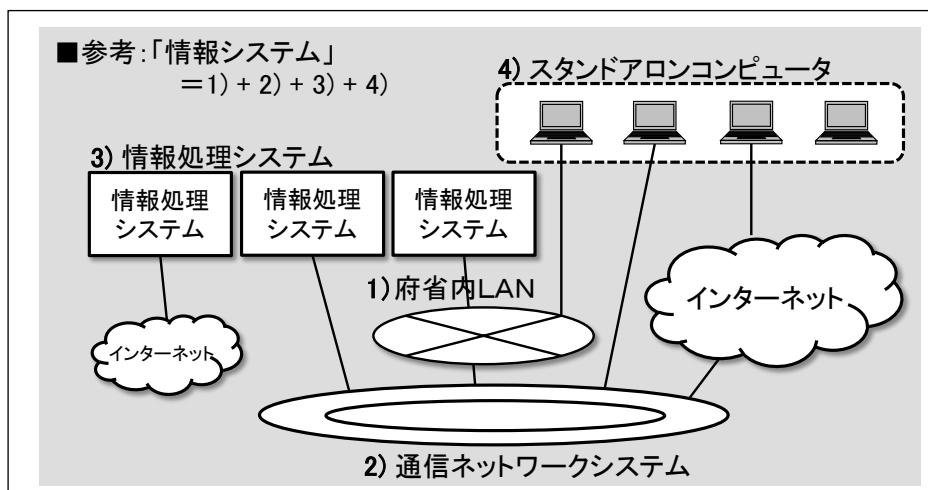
■参考:「情報システム」
＝1) + 2) + 3) + 4)

4) スタンドアロンコンピュータ

3) 情報処理システム

情報処理システム

情報処理システム

情報処理システム

1) 府省内LAN

インターネット

インターネット

2) 通信ネットワークシステム